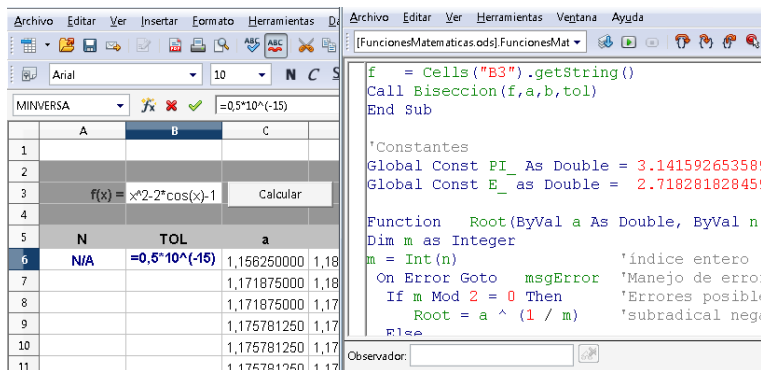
Archivo Editar Ver Insertar Formato Herramientas Da

Arial 10 N C S

MINVERSA =0,5*10^(-15)

| | A | B | C | |
|---|---|---|---|---|
| 1 | | | | |
| 2 | | | | |
| 3 | | f(x) = x^2-2*cos(x)-1 | Calcular | |
| 4 | | | | |
| 5 | N | TOL | a | |
| 6 | N/A | =0,5*10^(-15) | 1,156250000 | 1,18 |
| 7 | | | 1,171875000 | 1,18 |
| 8 | | | 1,171875000 | 1,18 |
| 9 | | | 1,175781250 | 1,18 |
| 10 | | | 1,175781250 | 1,18 |
| 11 | | | 1,175781250 | 1,18 |

Archivo Editar Ver Herramientas Ventana Ayuda

[FuncionesMatematicas.ods].FuncionesMat

f = Cells("B3").getString()
Call Biseccion(f,a,b,tol)
End Sub

'Constantes
Global Const PI_ As Double = 3.14159265358
Global Const E_ as Double = 2.71828182845

Function Root(ByVal a As Double, ByVal n
Dim m as Integer
m = Int(n) 'índice entero
On Error Goto msgError 'Manejo de error
If m Mod 2 = 0 Then 'Errores posible
Root = a ^ (1 / m) 'subradical nega
Else

Observador: